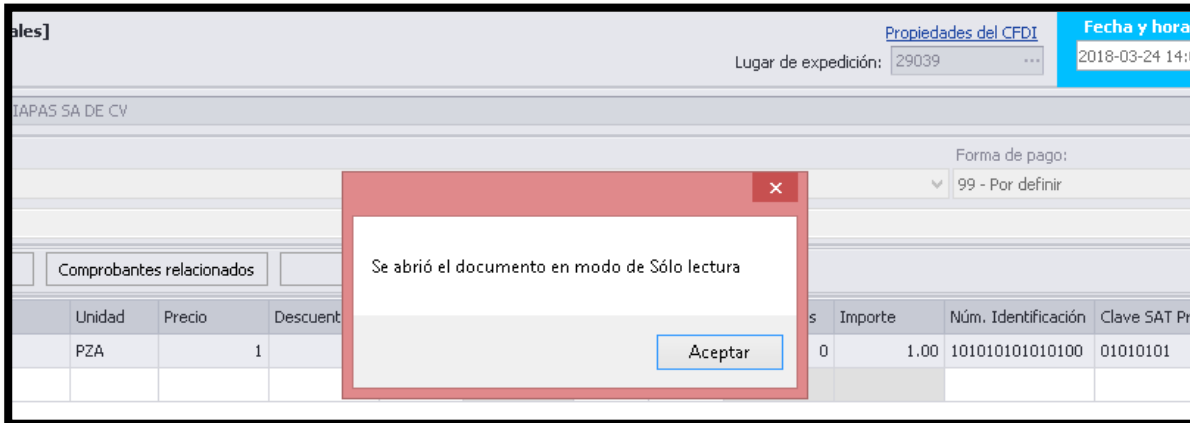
ales]

Propiedades del CFDI

Fecha y hora

Lugar de expedición: 29039 ...

2018-03-24 14:

IAPAS SA DE CV

Forma de pago:

99 - Por definir

Comprobantes relacionados

×

Se abrió el documento en modo de Sólo lectura

Aceptar

| Unidad | Precio | Descuent | s | Importe | Núm. Identificación | Clave SAT Pr |
|---|---|---|---|---|---|---|
| PZA | 1 | | 0 | 1.00 | 101010101010100 | 01010101 |